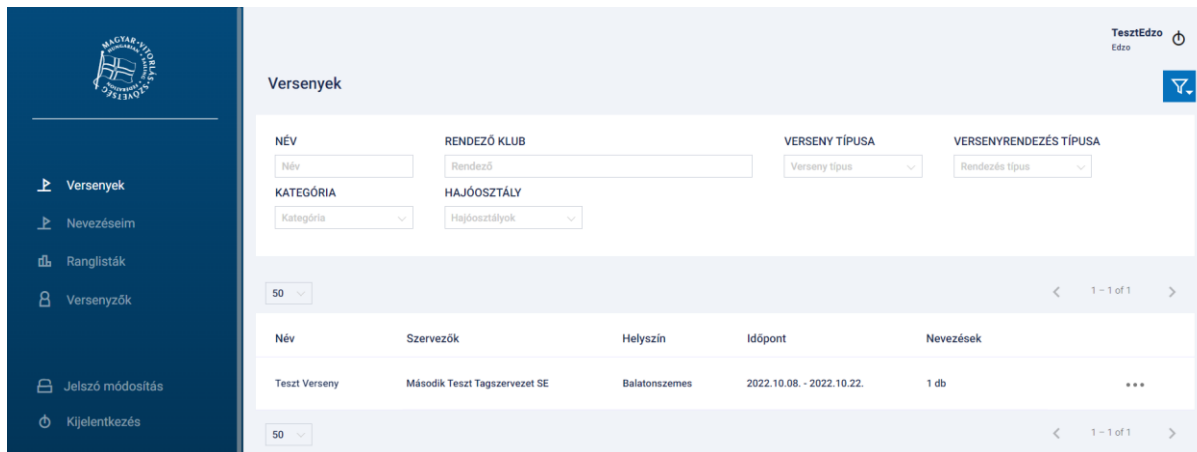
MAGYAR VITORLÁS SZÖVETSÉG HUNGARIAN SAILING FEDERATION

Versenyek
Nevezéseim
Ranglisták
Versenyzők

Jelszó módosítás
Kijelentkezés

TesztEdzo
Edzo

Versenyek

NÉV
Név
RENDEZŐ KLUB
Rendező
VERSENY TÍPUSA
Verseny típus
VERSENYRENDEZÉS TÍPUSA
Rendezés típus
KATEGÓRIA
Kategória
HAJÓOSZTÁLY
Hajóosztályok

50
1 – 1 of 1

| Név | Szervezők | Helyszín | Időpont | Nevezések | |
|---|---|---|---|---|---|
| Teszt Verseny | Második Teszt Tagszervezet SE | Balatonszemes | 2022.10.08. - 2022.10.22. | 1 db | ••• |

50
1 – 1 of 1